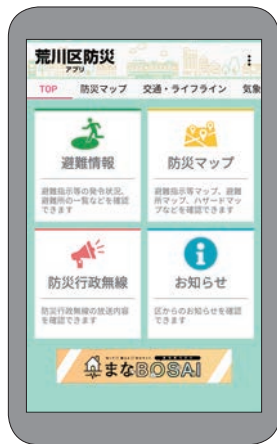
荒川区防災
アプリ

TOP　防災マップ　交通・ライフライン　気象

避難情報
避難指示等の発令状況、避難所の一覧などを確認できます

防災マップ
避難指示等マップ、避難所マップ、ハザードマップなどを確認できます

防災行政無線
防災行政無線の放送内容を確認できます

お知らせ
区からのお知らせを確認できます

まなBOSAI